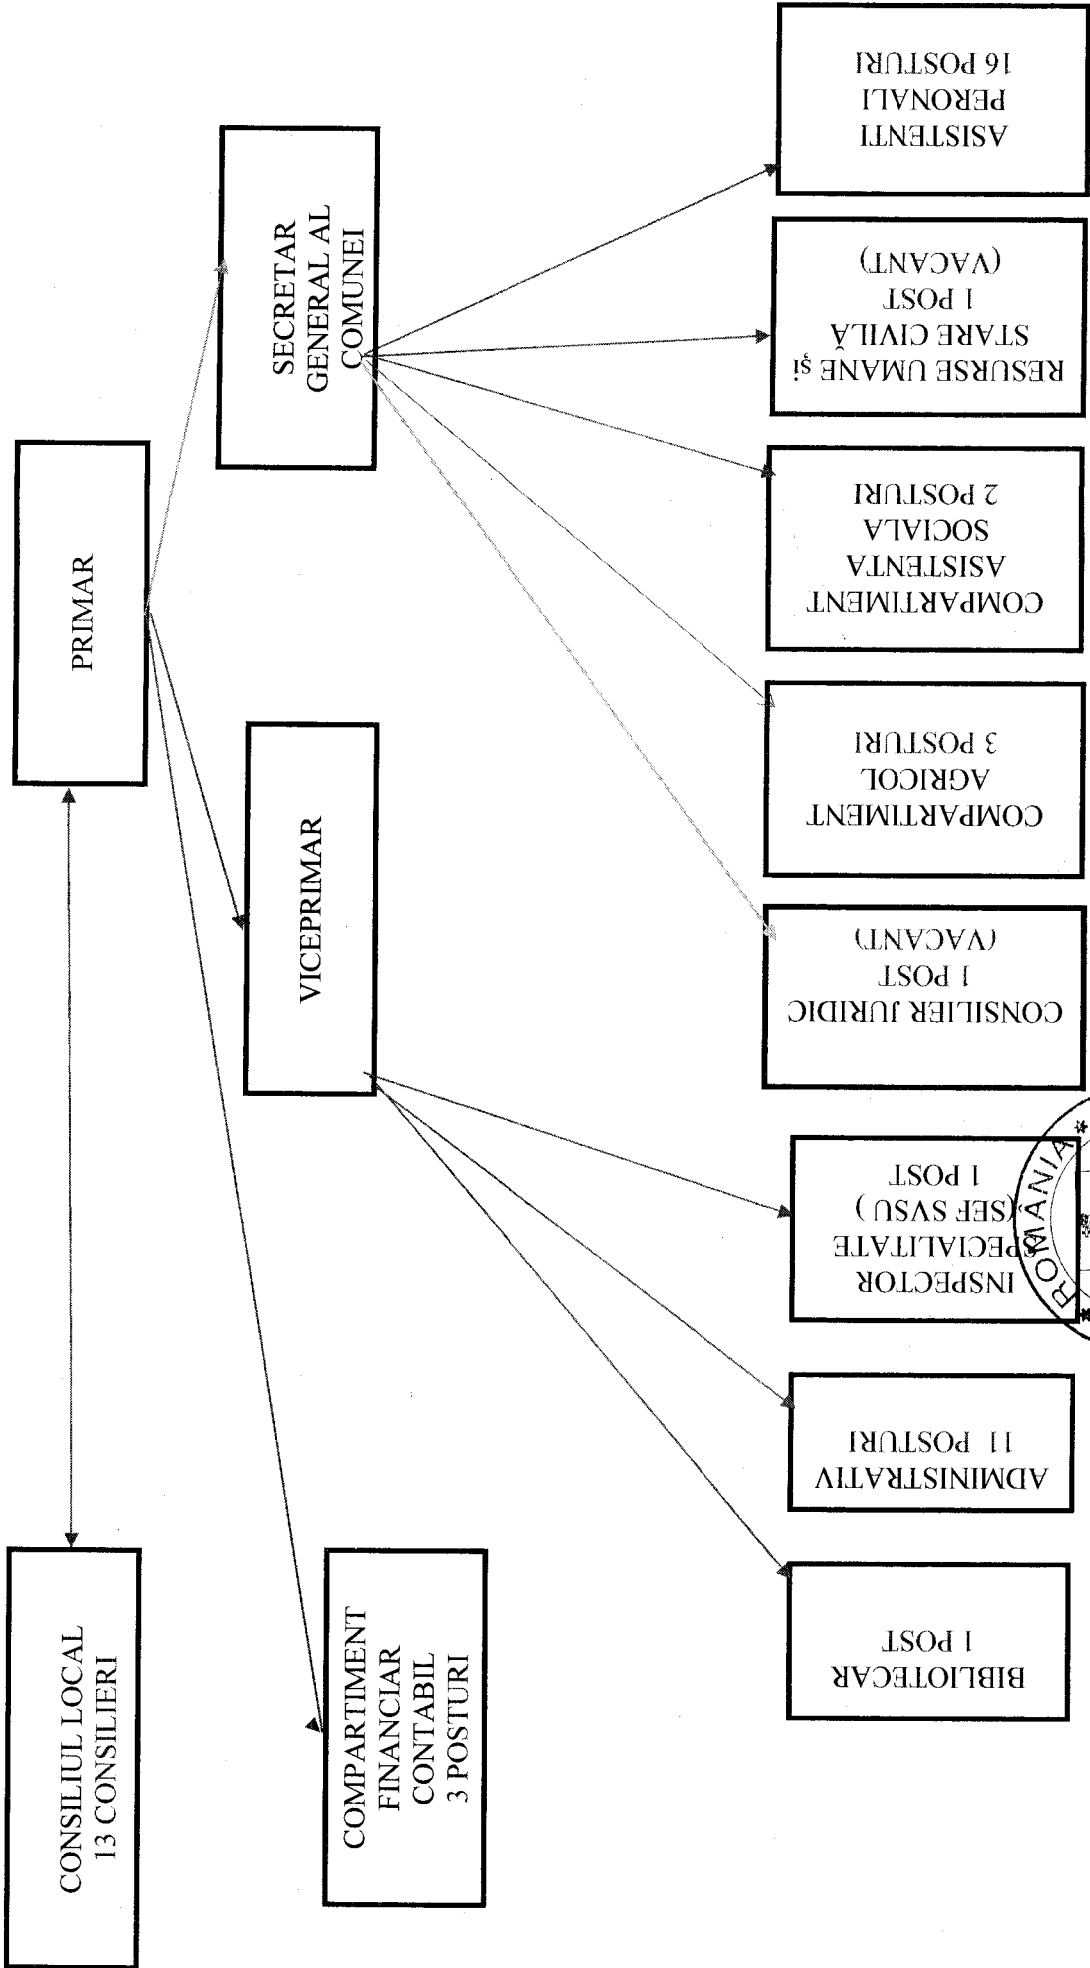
CONSILIUL LOCAL
13 CONSILIERI

PRIMAR

SECRETAR GENERAL AL COMUNEI

VICEPRIMAR

COMPARTIMENT FINANCIAR CONTABIL
3 POSTURI

ASISTENTI PERONALI
16 POSTURI

RESURSE UMANE şi STARE CIVILĂ
1 POST
(VACANT)

COMPARTIMENT ASISTENTA SOCIALA
2 POSTURI

COMPARTIMENT AGRICOL
3 POSTURI

CONSILIER JURIDIC
1 POST
(VACANT)

INSPECTOR SPECIALITATE (SEF SVSU)
1 POST

ADMINISTRATIV
11 POSTURI

BIBLIOTECAR
1 POST

ROMANIA